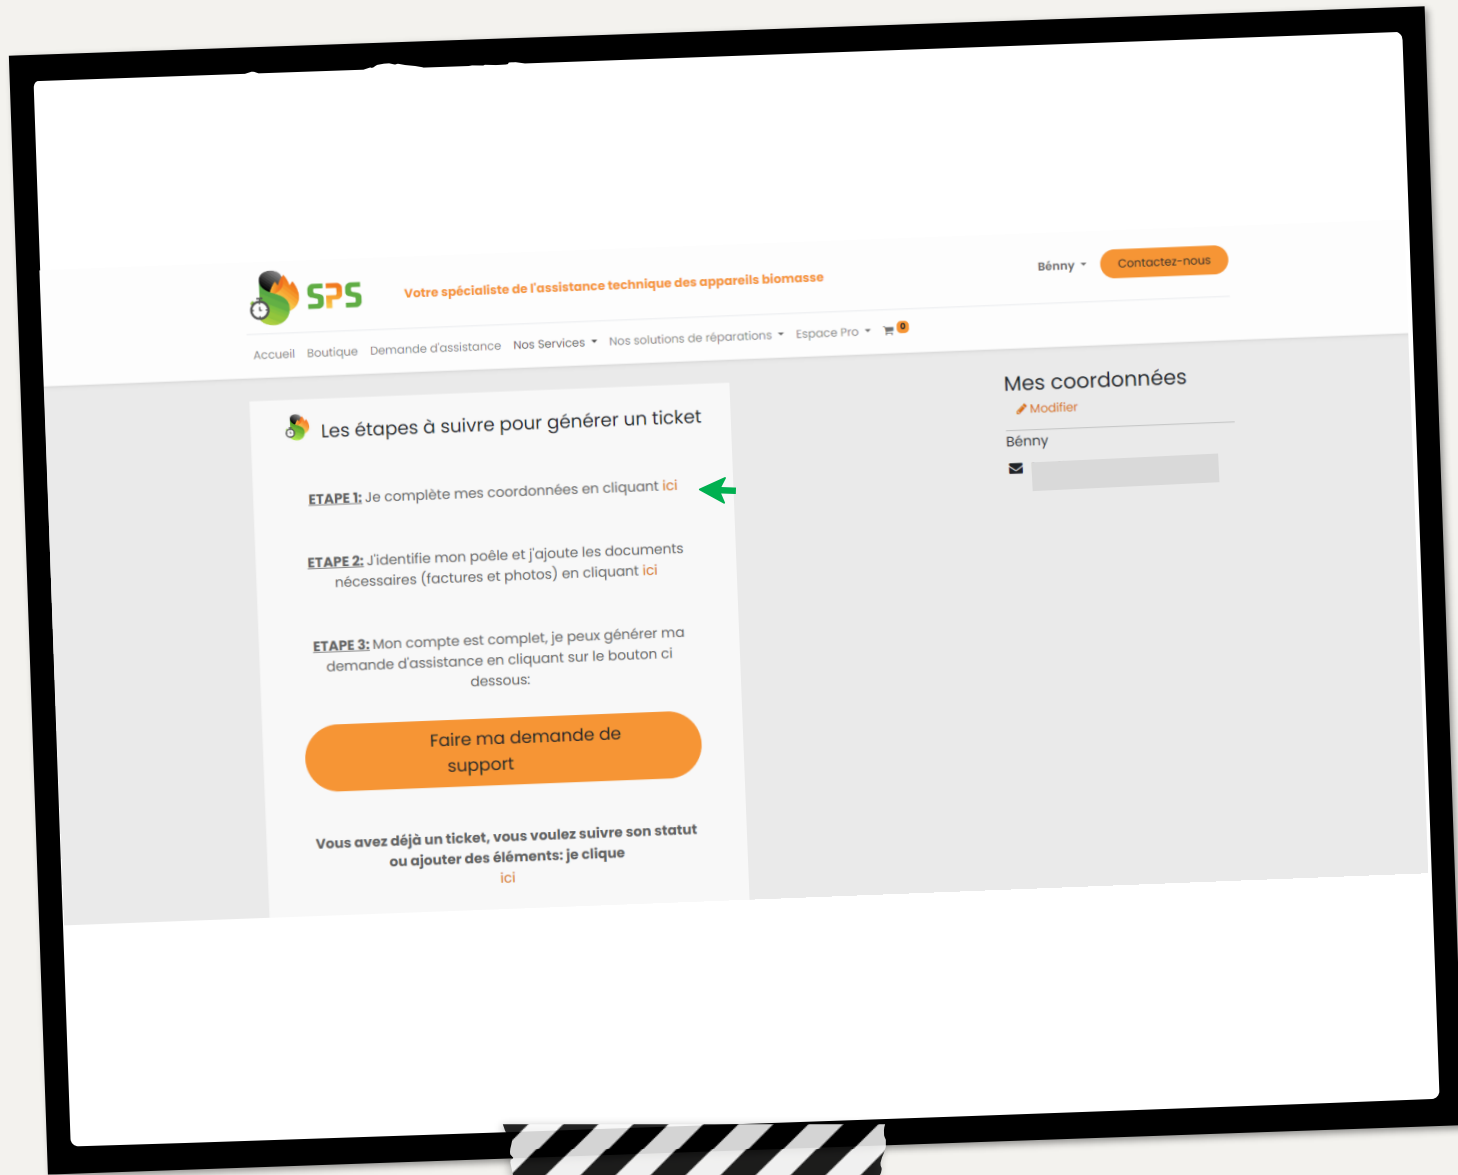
SPS

Votre spécialiste de l'assistance technique des appareils biomasse

Bénny

Contactez-nous

Accueil Boutique Demande d'assistance Nos Services Nos solutions de réparations Espace Pro 0

Les étapes à suivre pour générer un ticket

ETAPE 1: Je complète mes coordonnées en cliquant ici

ETAPE 2: J'identifie mon poêle et j'ajoute les documents nécessaires (factures et photos) en cliquant ici

ETAPE 3: Mon compte est complet, je peux générer ma demande d'assistance en cliquant sur le bouton ci dessous:

Faire ma demande de support

Vous avez déjà un ticket, vous voulez suivre son statut ou ajouter des éléments: je clique ici

Mes coordonnées

Modifier

Bénny